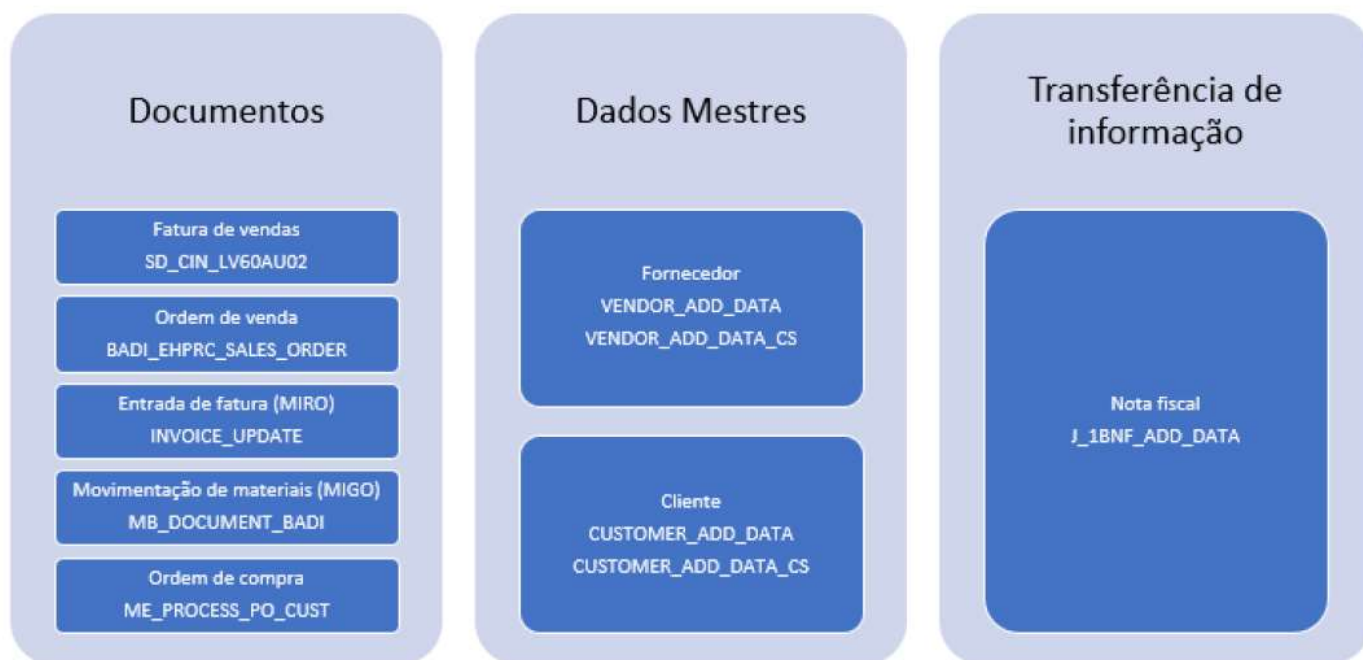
Documentos

Fatura de vendas
SD_CIN_LV60AU02

Ordem de venda
BADI_EHPRC_SALES_ORDER

Entrada de fatura (MIRO)
INVOICE_UPDATE

Movimentação de materiais (MIGO)
MB_DOCUMENT_BADI

Ordem de compra
ME_PROCESS_PO_CUST

Dados Mestres

Fornecedor
VENDOR_ADD_DATA
VENDOR_ADD_DATA_CS

Cliente
CUSTOMER_ADD_DATA
CUSTOMER_ADD_DATA_CS

Transferência de informação

Nota fiscal
J_1BNF_ADD_DATA